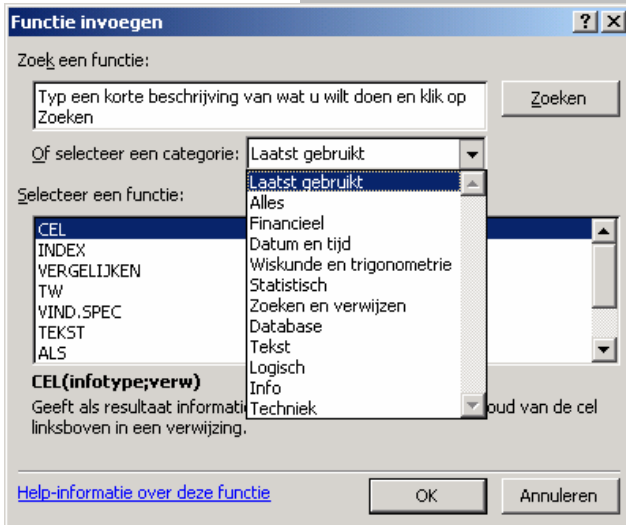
Functie invoegen

?

Zoek een functie:

Typ een korte beschrijving van wat u wilt doen en klik op Zoeken

Zoeken

Of selecteer een categorie: Laatst gebruikt

Laatst gebruikt
Alles
Financieel
Datum en tijd
Wiskunde en trigonometrie
Statistisch
Zoeken en verwijzen
Database
Tekst
Logisch
Info
Techniek

Selecteer een functie:

CEL
INDEX
VERGELIJKEN
TW
VIND.SPEC
TEKST
ALS

CEL(infotype;verw)
Geeft als resultaat informati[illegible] oud van de cel linksboven in een verwijzing.

Help-informatie over deze functie

OK

Annuleren